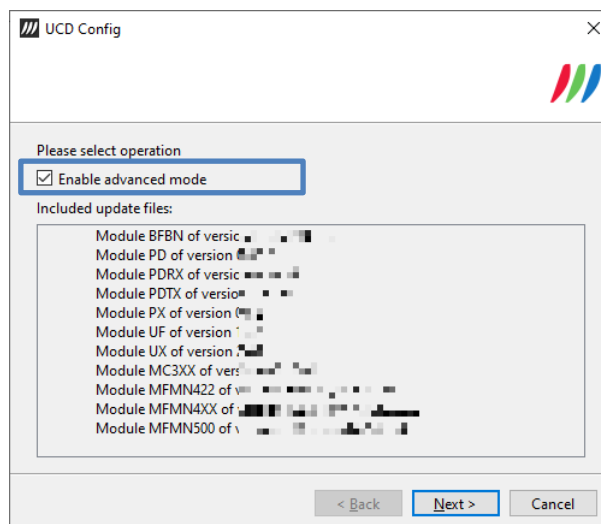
UCD Config

Please select operation

☑ Enable advanced mode

Included update files:

Module BFBN of versic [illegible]
Module PD of version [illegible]
Module PDRX of versic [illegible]
Module PDTX of versio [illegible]
Module PX of version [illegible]
Module UF of version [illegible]
Module UX of version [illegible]
Module MC3XX of vers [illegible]
Module MFMN422 of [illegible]
Module MFMN4XX of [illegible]
Module MFMN500 of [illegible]

< Back  Next >  Cancel